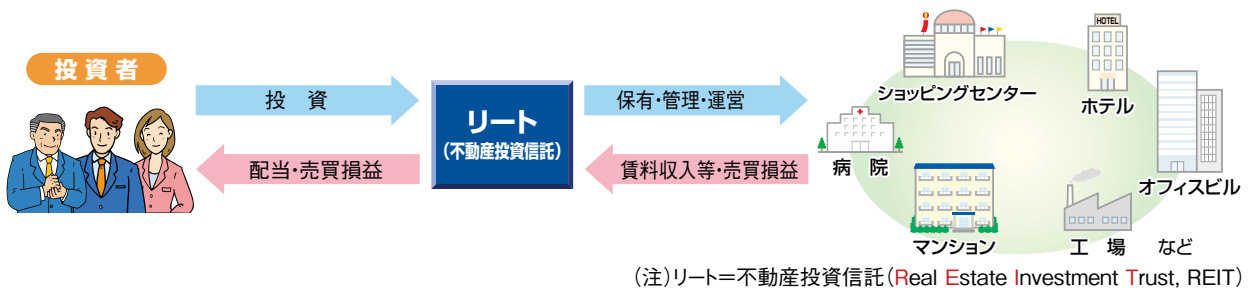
投資者

投 資

配当・売買損益

リート
(不動産投資信託)

保有・管理・運営

賃料収入等・売買損益

HOTEL

ショッピングセンター

ホテル

病 院

オフィスビル

マンション

工 場 など

(注)リート＝不動産投資信託(Real Estate Investment Trust, REIT)